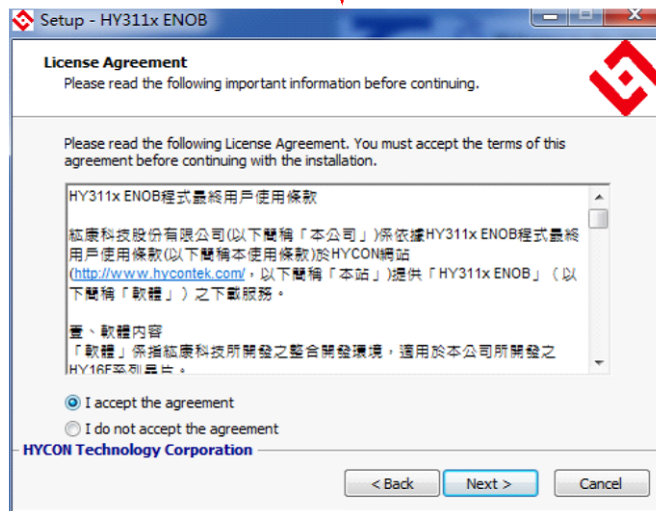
Setup - HY311x ENOB

License Agreement
Please read the following important information before continuing.

Please read the following License Agreement. You must accept the terms of this agreement before continuing with the installation.

HY311x ENOB程式最終用戶使用條款

紘康科技股份有限公司(以下簡稱「本公司」)係依據HY311x ENOB程式最終用戶使用條款(以下簡稱本使用條款)於HYCON網站(http://www.hycontek.com/，以下簡稱「本站」)提供「HY311x ENOB」(以下簡稱「軟體」)之下載服務。

壹、軟體內容
「軟體」係指紘康科技所開發之整合開發環境，適用於本公司所開發之HY16F系列晶片。

I accept the agreement
I do not accept the agreement
HYCON Technology Corporation
< Back
Next >
Cancel